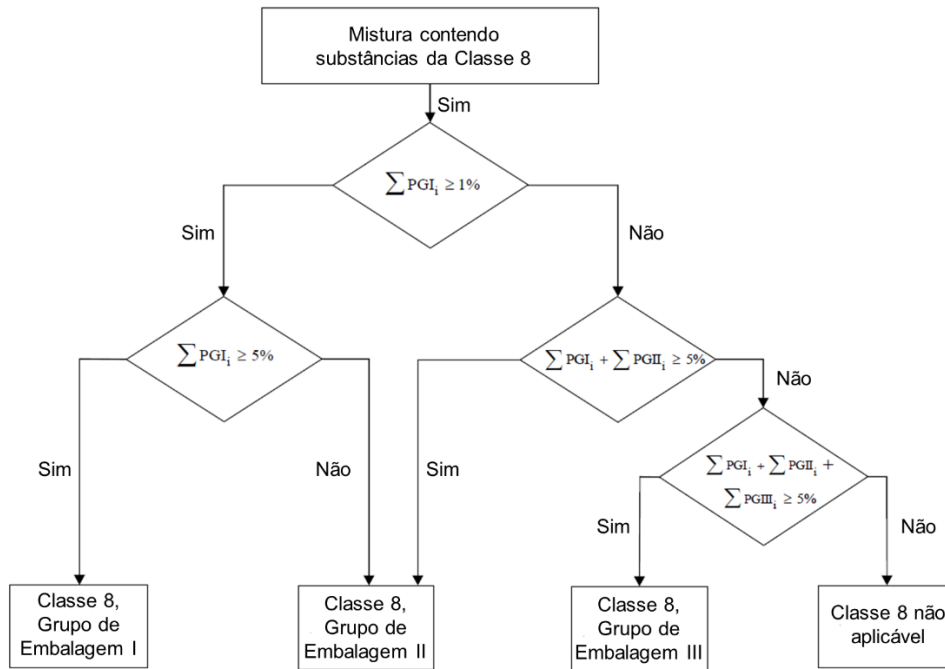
Mistura contendo substâncias da Classe 8

Sim

$\sum PGI_i \geq 1\%$

Sim

Não

$\sum PGI_i \geq 5\%$

$\sum PGI_i + \sum PGII_i \geq 5\%$

Não

Sim

Não

Sim

$\sum PGI_i + \sum PGII_i + \sum PGIII_i \geq 5\%$

Sim

Não

Classe 8, Grupo de Embalagem I

Classe 8, Grupo de Embalagem II

Classe 8, Grupo de Embalagem III

Classe 8 não aplicável